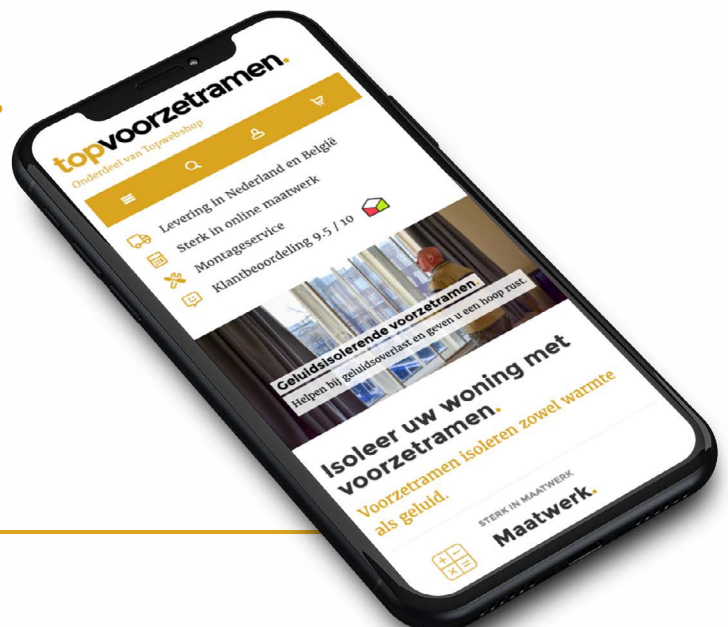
topvoorzetramen.
Onderdeel van Topwebshop

Levering in Nederland en België
Sterk in online maatwerk
Montageservice
Klantbeoordeling 9.5 / 10

Geluidsisolerende voorzetramen
Helpen bij geluidsoverlast en geven u een hoop rust.

Isoleer uw woning met voorzetramen.
Voorzetramen isoleren zowel warmte als geluid.

STERK IN MAATWERK
Maatwerk.